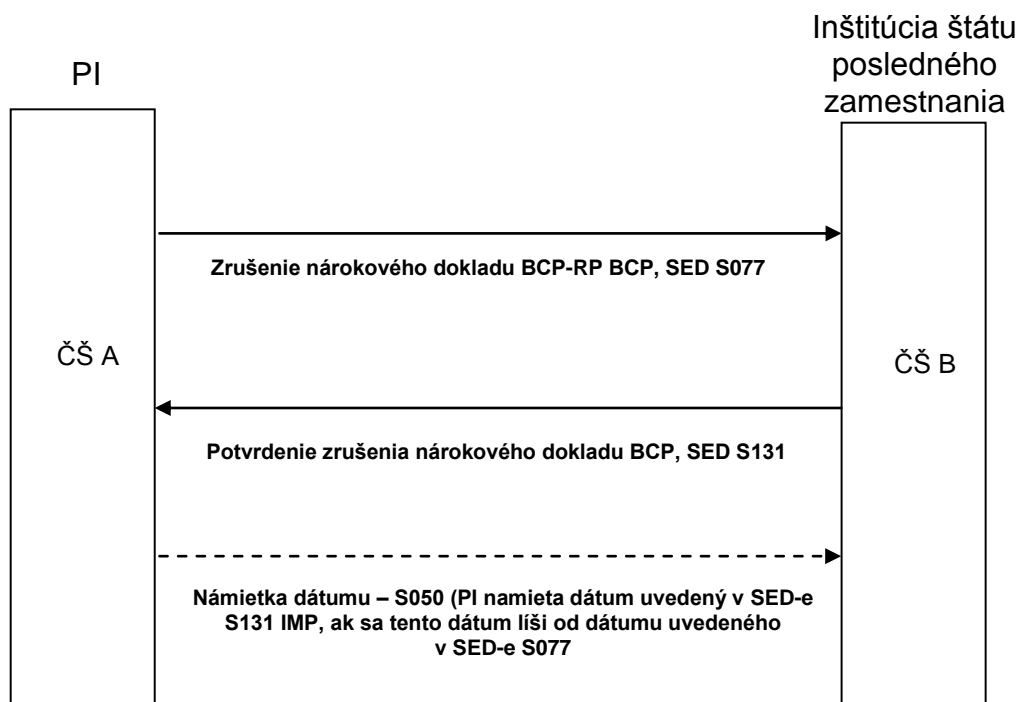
PI

Inštitúcia štátu posledného zamestnania

Zrušenie nárokového dokladu BCP-RP BCP, SED S077

ČŠ A

ČŠ B

Potvrdenie zrušenia nárokového dokladu BCP, SED S131

Námietka dátumu – S050 (PI namieta dátum uvedený v SED-e S131 IMP, ak sa tento dátum líši od dátumu uvedeného v SED-e S077